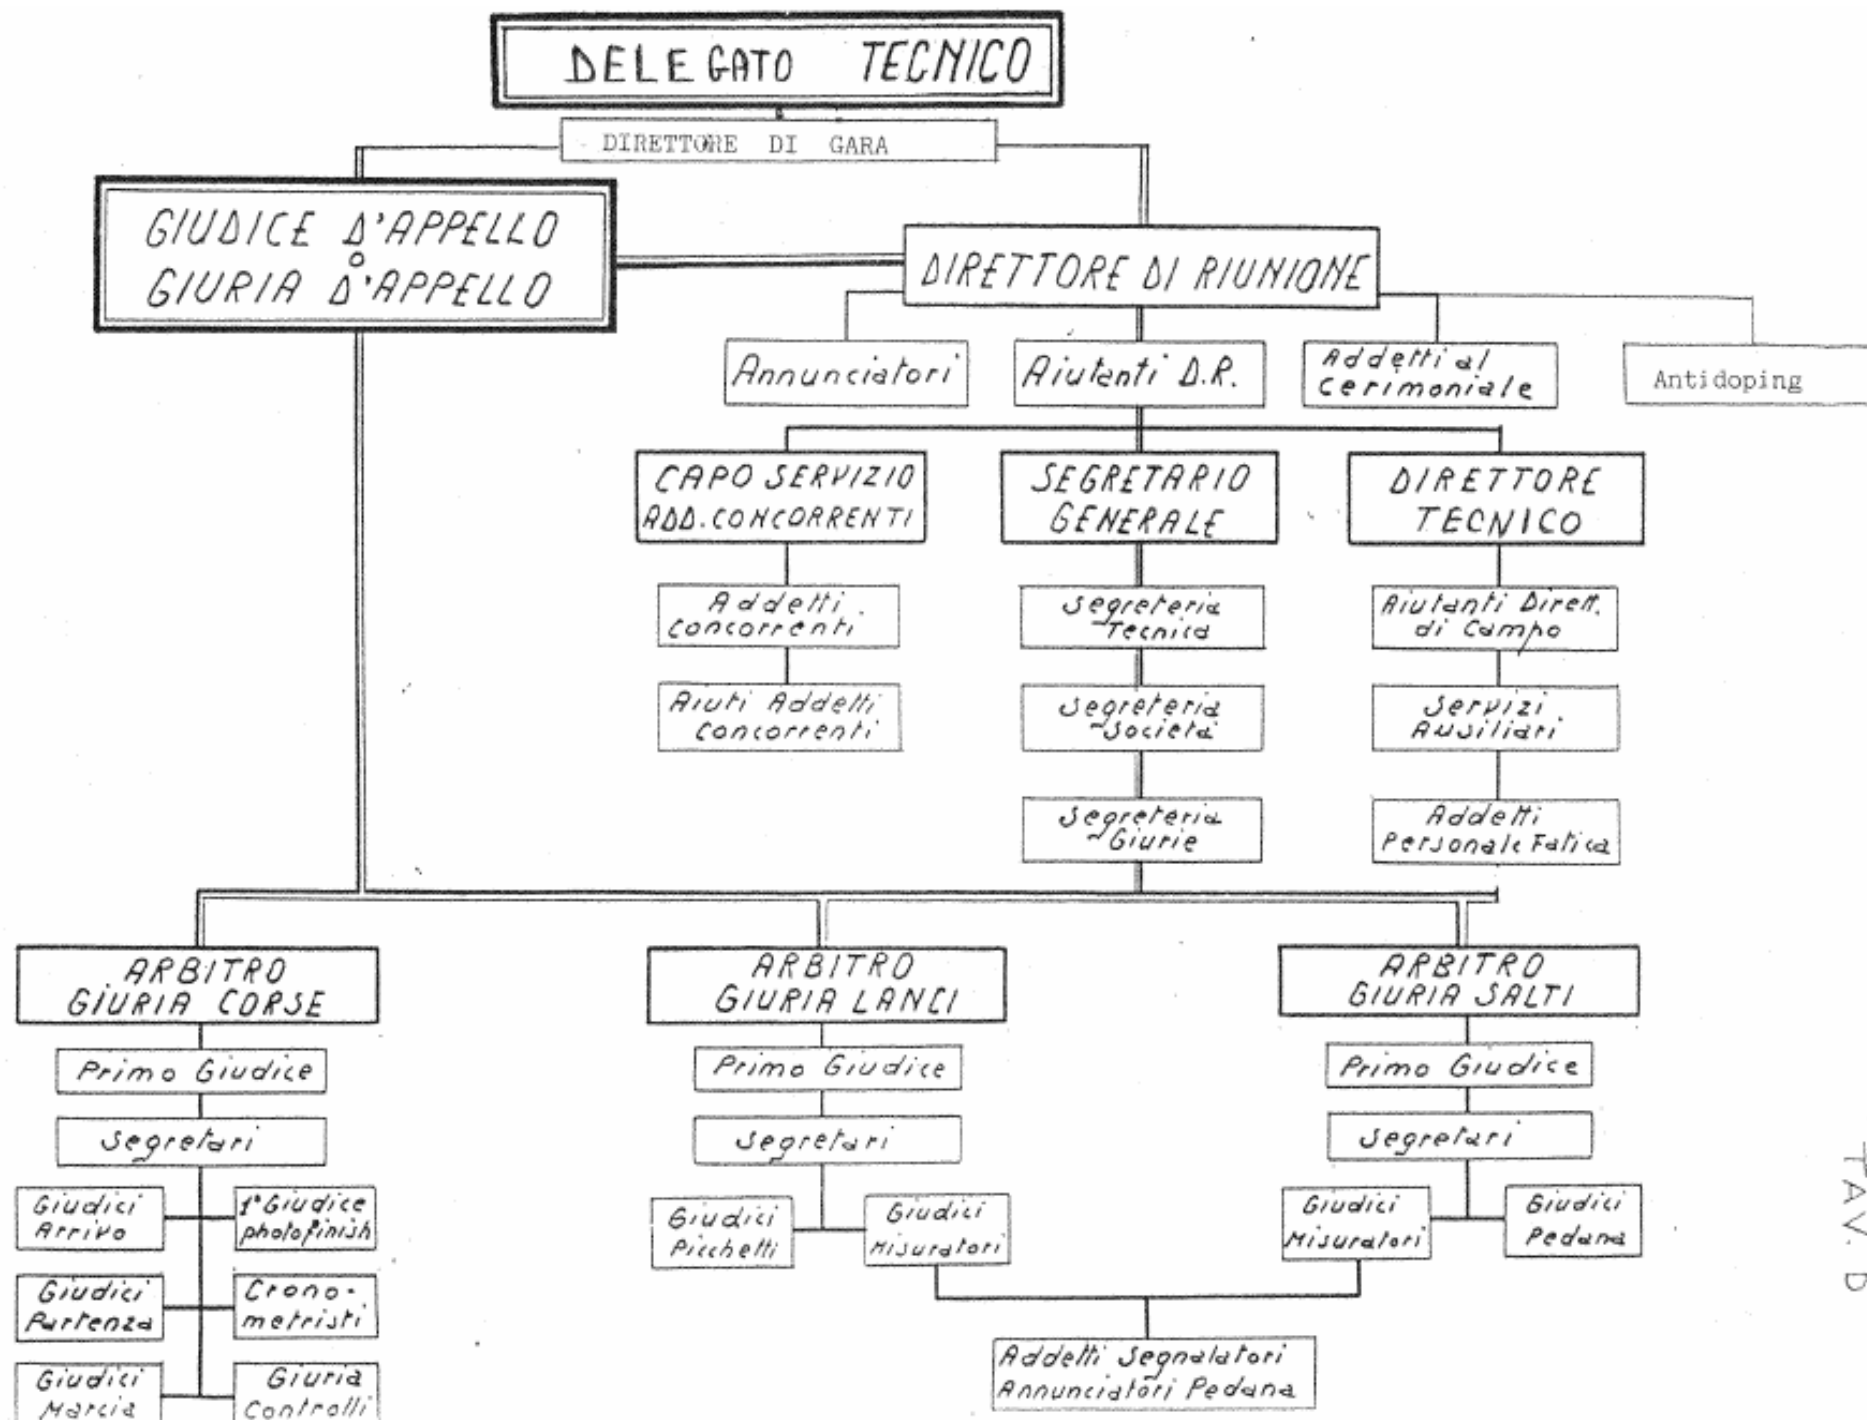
DELEGATO TECNICO

DIRETTORE DI GARA

GIUDICE D'APPELLO
O
GIURIA D'APPELLO

DIRETTORE DI RIUNIONE

Annunciatori

Aiutanti D.R.

Addetti al cerimoniale

Antidoping

CAPO SERVIZIO ADD. CONCORRENTI

Addetti concorrenti

Aiuti Addetti Concorrenti

SEGRETARIO GENERALE

Segreteria Tecnica

Segreteria Società

Segreteria Giurie

DIRETTORE TECNICO

Aiutanti Dirett. di Campo

Servizi Ausiliari

Addetti Personale Fatica

ARBITRO GIURIA CORSE

Primo Giudice

Segretari

Giudici Arrivo

1° Giudice photofinish

Giudici Partenza

Cronometristi

Giudici Marcia

Giuria Controlli

ARBITRO GIURIA LANCI

Primo Giudice

Segretari

Giudici Picchetti

Giudici Misuratori

ARBITRO GIURIA SALTI

Primo Giudice

Segretari

Giudici Misuratori

Giudici Pedana

Addetti Segnalatori Annunciatori Pedana

TAV. D